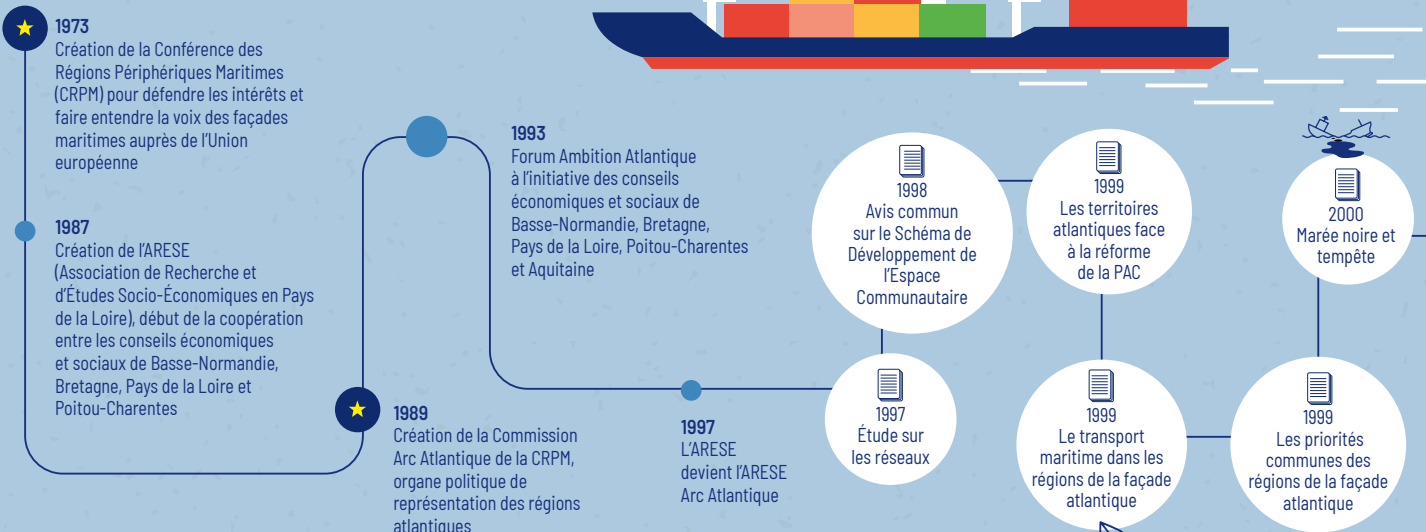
1973
Création de la Conférence des Régions Périphériques Maritimes (CRPM) pour défendre les intérêts et faire entendre la voix des façades maritimes auprès de l'Union européenne

1987
Création de l'ARESE (Association de Recherche et d'Études Socio-Économiques en Pays de la Loire), début de la coopération entre les conseils économiques et sociaux de Basse-Normandie, Bretagne, Pays de la Loire et Poitou-Charentes

1989
Création de la Commission Arc Atlantique de la CRPM, organe politique de représentation des régions atlantiques

1993
Forum Ambition Atlantique à l'initiative des conseils économiques et sociaux de Basse-Normandie, Bretagne, Pays de la Loire, Poitou-Charentes et Aquitaine

1997
L'ARESE devient l'ARESE Arc Atlantique

1997
Étude sur les réseaux

1998
Avis commun sur le Schéma de Développement de l'Espace Communautaire

1999
Les territoires atlantiques face à la réforme de la PAC

1999
Le transport maritime dans les régions de la façade atlantique

2000
Marée noire et tempête

1999
Les priorités communes des régions de la façade atlantique